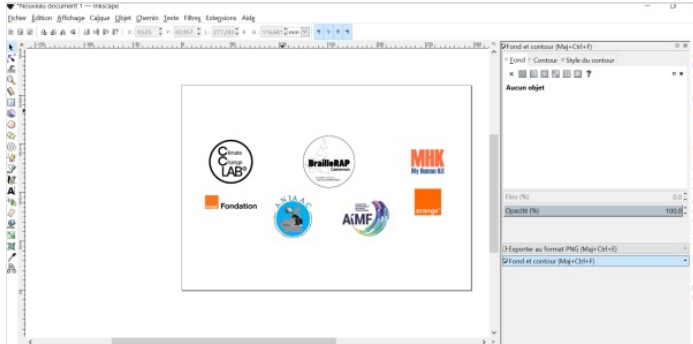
*Nouveau document 1 — Inkscape

Fichier Édition Affichage Calque Objet Chemin Texte Filtres Extensions Aide

X: 9,525 Y: 42,957 L: 277,283 H: 116,681 mm

Fond et contour (Maj+Ctrl+F)

Fond Contour Style du contour

Aucun objet

Climate Change LAB

BrailleRAP Cameroun

MHK My Human Kit

Fondation

ANIAAC

AIMF

orange

Flou (%) 0,0

Opacité (%) 100,0

Exporter au format PNG (Maj+Ctrl+E)

Fond et contour (Maj+Ctrl+F)